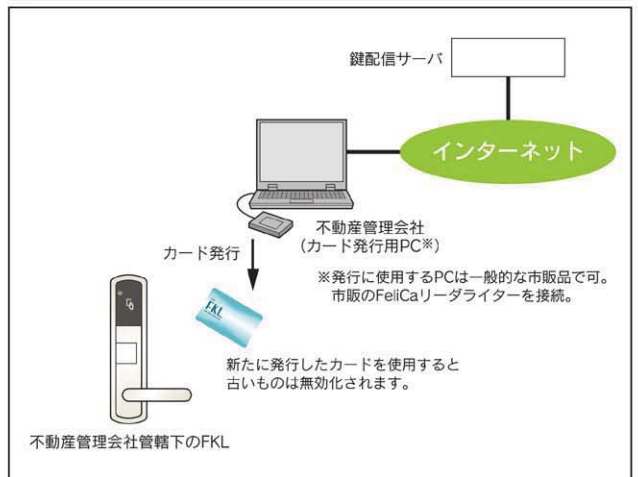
鍵配信サーバ

インターネット

不動産管理会社
（カード発行用PC※）

カード発行

※発行に使用するPCは一般的な市販品で可。
市販のFeliCaリーダライターを接続。

FKL

新たに発行したカードを使用すると
古いものは無効化されます。

不動産管理会社管轄下のFKL